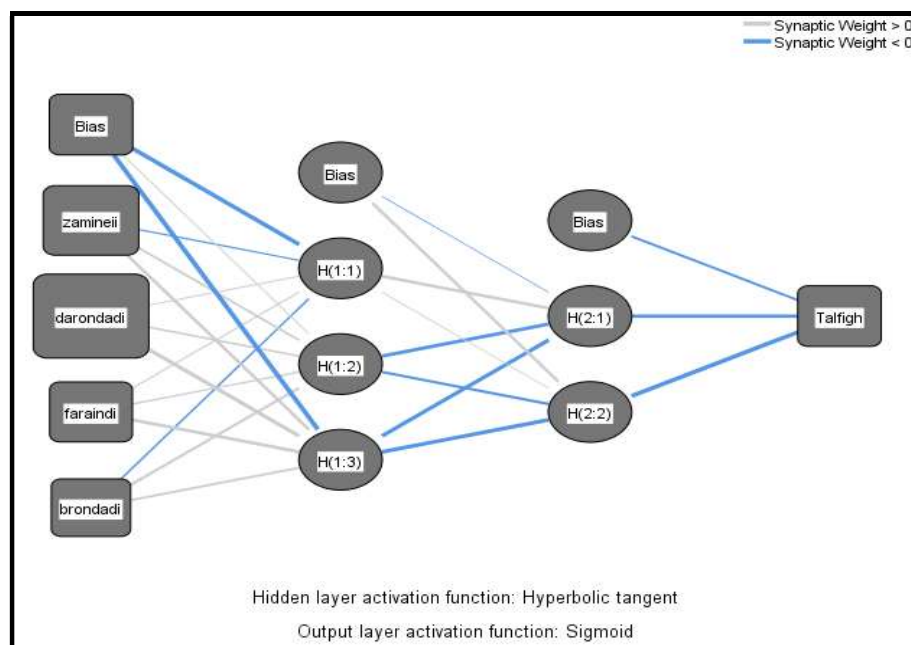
Synaptic Weight > 0
Synaptic Weight < 0

Bias
zamineii
darondadi
faraindi
brondadi

Bias
H(1:1)
H(1:2)
H(1:3)

Bias
H(2:1)
H(2:2)

Talfigh

Hidden layer activation function: Hyperbolic tangent

Output layer activation function: Sigmoid